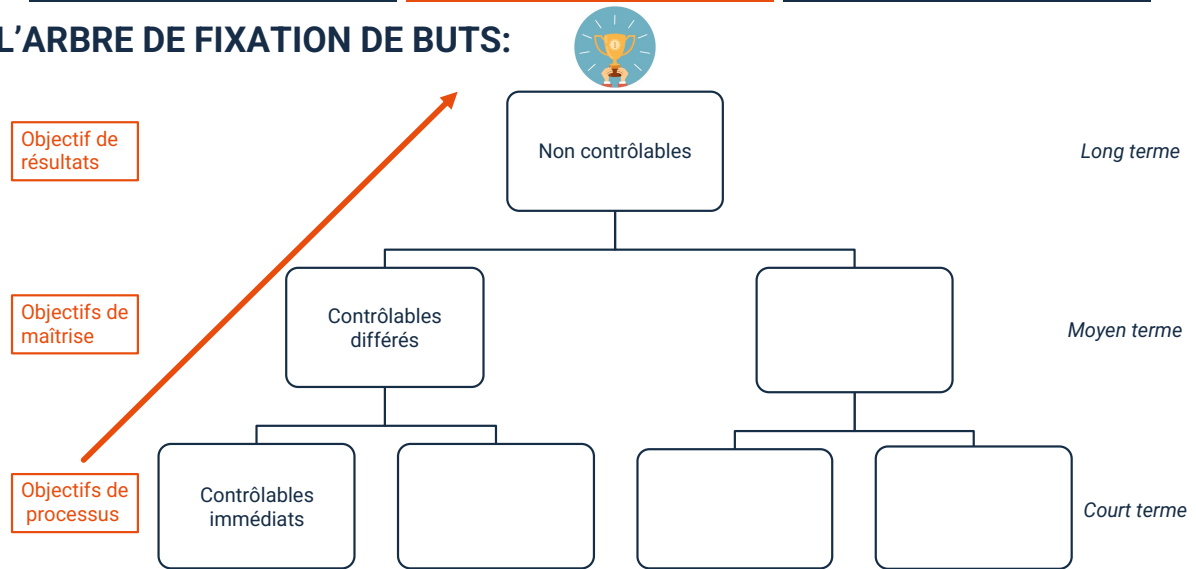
L'ARBRE DE FIXATION DE BUTS:

Objectif de résultats

Non contrôlables

Long terme

Objectifs de maîtrise

Contrôlables différés

Moyen terme

Objectifs de processus

Contrôlables immédiats

Court terme